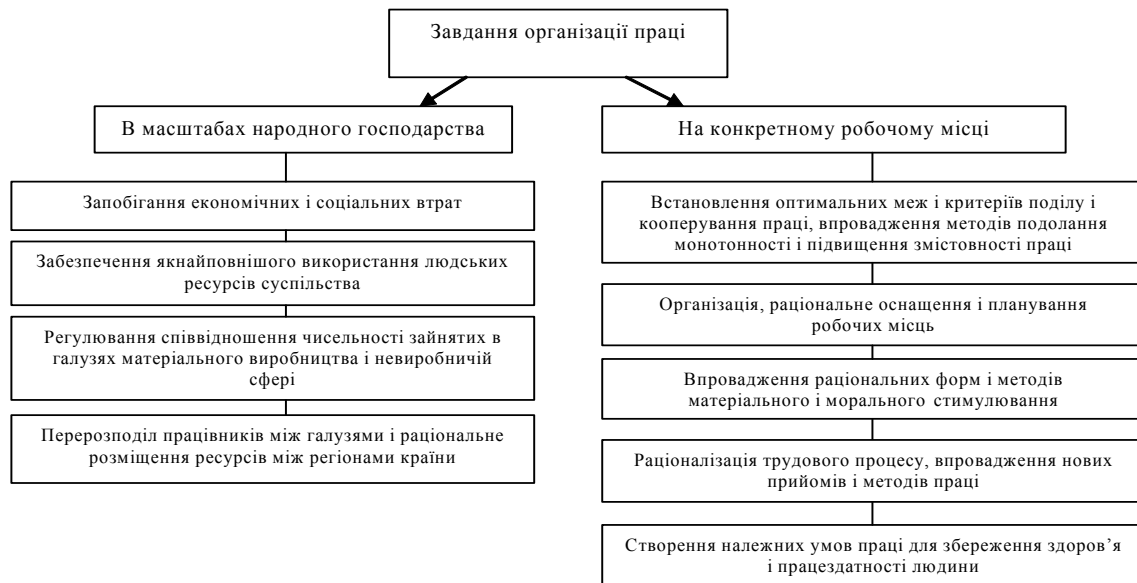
Завдання організації праці

В масштабах народного господарства

Запобігання економічних і соціальних втрат

Забезпечення якнайповнішого використання людських ресурсів суспільства

Регулювання співвідношення чисельності зайнятих в галузях матеріального виробництва і невиробничій сфері

Перерозподіл працівників між галузями і раціональне розміщення ресурсів між регіонами країни

На конкретному робочому місці

Встановлення оптимальних меж і критеріїв поділу і кооперування праці, впровадження методів подолання монотонності і підвищення змістовності праці

Організація, раціональне оснащення і планування робочих місць

Впровадження раціональних форм і методів матеріального і морального стимулювання

Раціоналізація трудового процесу, впровадження нових прийомів і методів праці

Створення належних умов праці для збереження здоров'я і працездатності людини